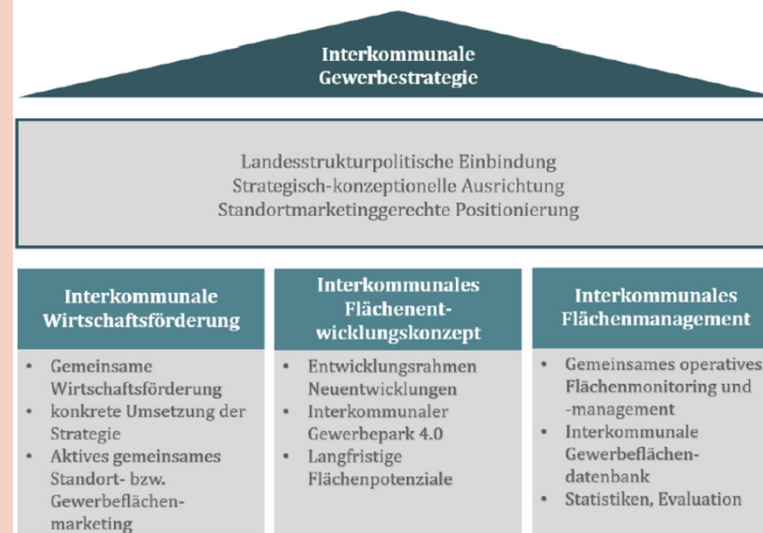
Interkommunale Gewerbestrategie

Landesstrukturpolitische Einbindung
Strategisch-konzeptionelle Ausrichtung
Standortmarketinggerechte Positionierung

Interkommunale Wirtschaftsförderung

- Gemeinsame Wirtschaftsförderung
- konkrete Umsetzung der Strategie
- Aktives gemeinsames Standort- bzw. Gewerbeflächenmarketing

Interkommunales Flächenentwicklungskonzept

- Entwicklungsrahmen Neuentwicklungen
- Interkommunaler Gewerbepark 4.0
- Langfristige Flächenpotenziale

Interkommunales Flächenmanagement

- Gemeinsames operatives Flächenmonitoring und -management
- Interkommunale Gewerbeflächendatenbank
- Statistiken, Evaluation